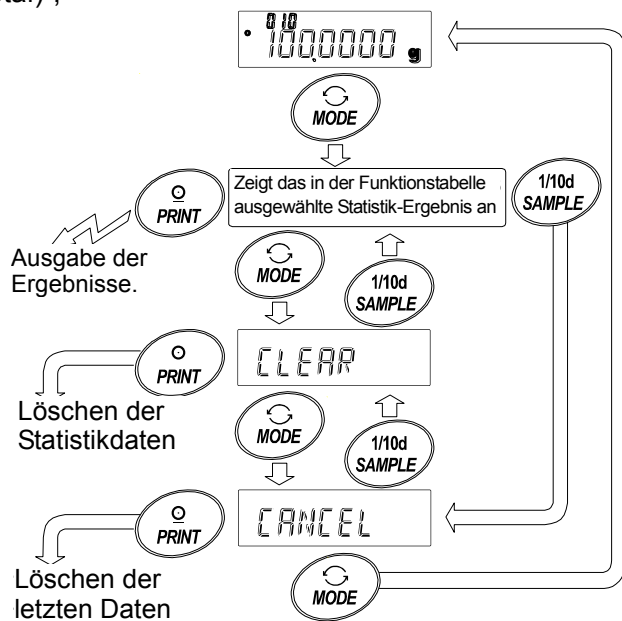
tal),

010
100.0000 g

MODE

Zeigt das in der Funktionstabelle ausgewählte Statistik-Ergebnis an

PRINT

1/10d SAMPLE

Ausgabe der Ergebnisse.

MODE

1/10d SAMPLE

PRINT

CLEAR

Löschen der Statistikdaten

MODE

1/10d SAMPLE

PRINT

CANCEL

Löschen der letzten Daten

MODE